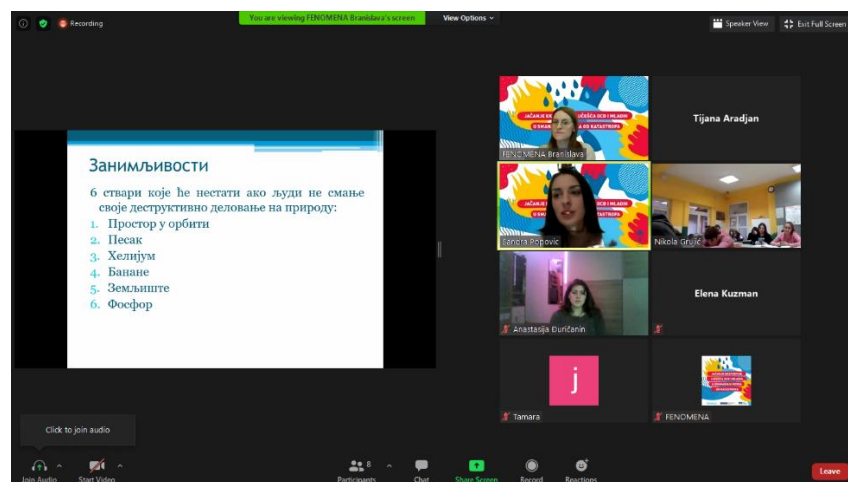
Recording

You are viewing FENOMENA Branislava's screen

View Options

Speaker View

Exit Full Screen

Занимљивости

6 ствари које ће нестати ако људи не смање своје деструктивно деловање на природу:

1. Простор у орбити
2. Песак
3. Хелијум
4. Банане
5. Земљиште
6. Фосфор

JAČANJE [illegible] U SMA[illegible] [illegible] KATASTROFA

FENOMENA Branislava

Tijana Aradjan

Sanota Popovic

Nikola Grujic

Anastasija Đuričanin

Elena Kuzman

j

Tamara

FENOMENA

Click to join audio

Join Audio

Start Video

Participants 8

Chat

Share Screen

Record

Reactions

Leave